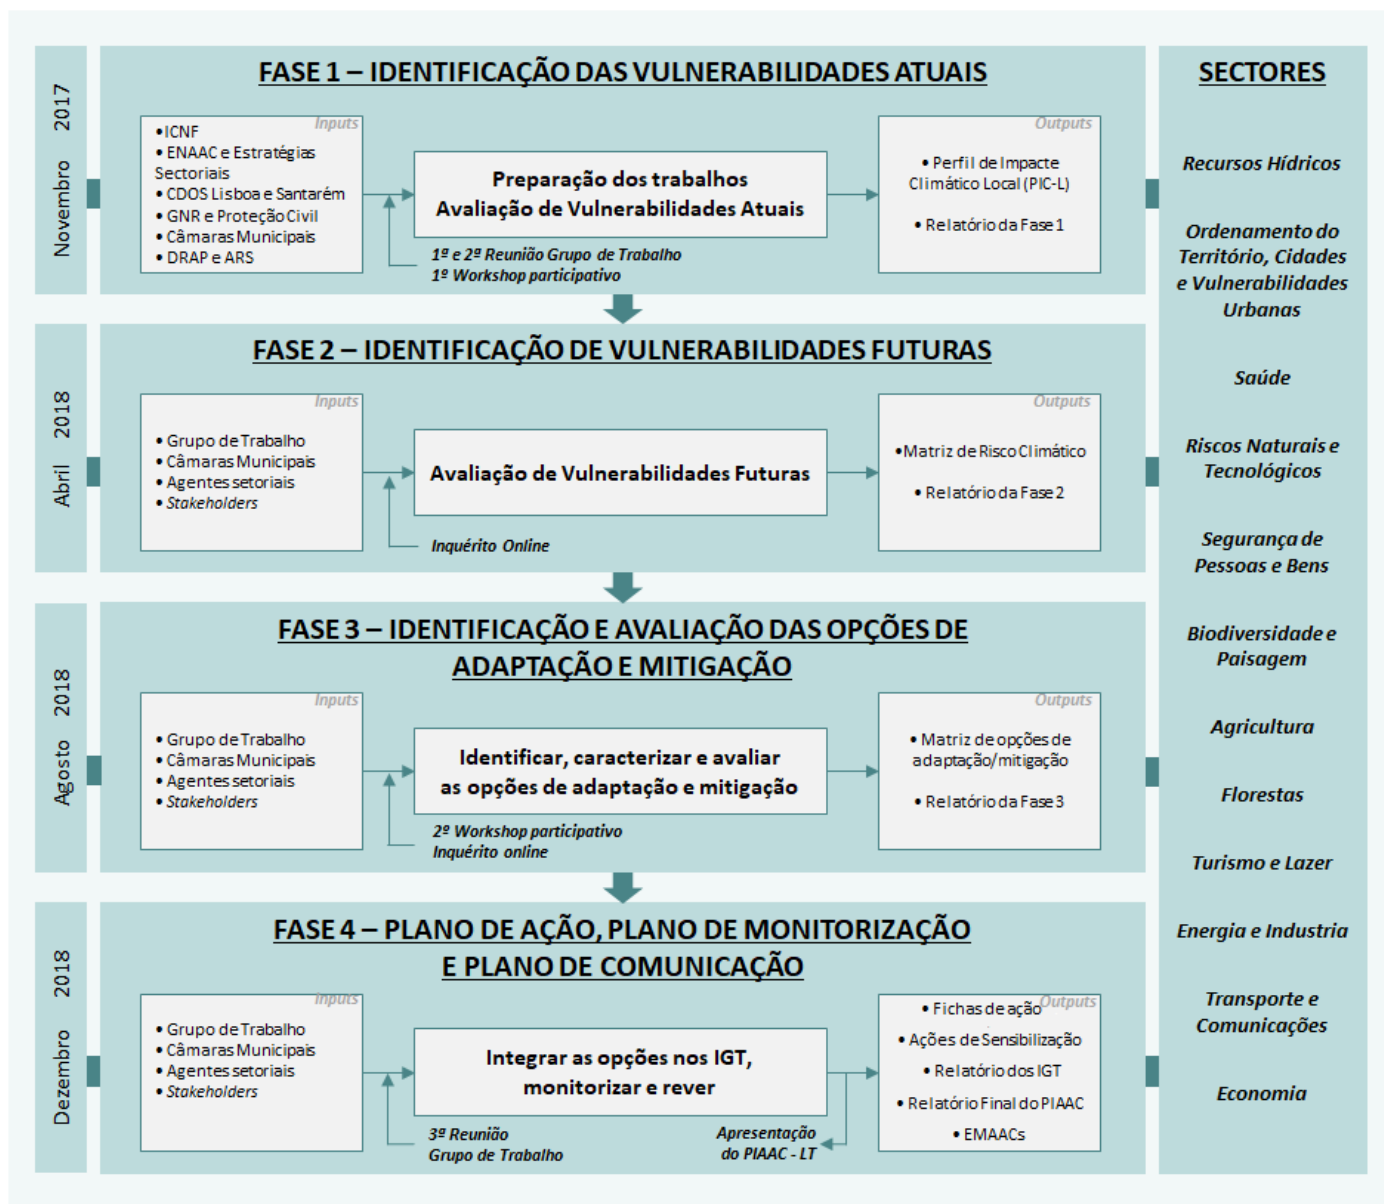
Novembro 2017

FASE 1 – IDENTIFICAÇÃO DAS VULNERABILIDADES ATUAIS

Inputs
• ICNF
• ENAAC e Estratégias Sectoriais
• CDOS Lisboa e Santarém
• GNR e Proteção Civil
• Câmaras Municipais
• DRAP e ARS

Preparação dos trabalhos
Avaliação de Vulnerabilidades Atuais

1º e 2º Reunião Grupo de Trabalho
1º Workshop participativo

Outputs
• Perfil de Impacte Climático Local (PIC-L)
• Relatório da Fase 1

Abril 2018

FASE 2 – IDENTIFICAÇÃO DE VULNERABILIDADES FUTURAS

Inputs
• Grupo de Trabalho
• Câmaras Municipais
• Agentes setoriais
• Stakeholders

Avaliação de Vulnerabilidades Futuras

Inquérito Online

Outputs
• Matriz de Risco Climático
• Relatório da Fase 2

Agosto 2018

FASE 3 – IDENTIFICAÇÃO E AVALIAÇÃO DAS OPÇÕES DE ADAPTAÇÃO E MITIGAÇÃO

Inputs
• Grupo de Trabalho
• Câmaras Municipais
• Agentes setoriais
• Stakeholders

Identificar, caracterizar e avaliar as opções de adaptação e mitigação

2º Workshop participativo
Inquérito online

Outputs
• Matriz de opções de adaptação/mitigação
• Relatório da Fase 3

Dezembro 2018

FASE 4 – PLANO DE AÇÃO, PLANO DE MONITORIZAÇÃO E PLANO DE COMUNICAÇÃO

Inputs
• Grupo de Trabalho
• Câmaras Municipais
• Agentes setoriais
• Stakeholders

Integrar as opções nos IGT, monitorizar e rever

3º Reunião Grupo de Trabalho

Apresentação do PIAAC - LT

Outputs
• Fichas de ação
• Ações de Sensibilização
• Relatório dos IGT
• Relatório Final do PIAAC
• EMAACs

SECTORES

Recursos Hídricos

Ordenamento do Território, Cidades e Vulnerabilidades Urbanas

Saúde

Riscos Naturais e Tecnológicos

Segurança de Pessoas e Bens

Biodiversidade e Paisagem

Agricultura

Florestas

Turismo e Lazer

Energia e Industria

Transporte e Comunicações

Economia